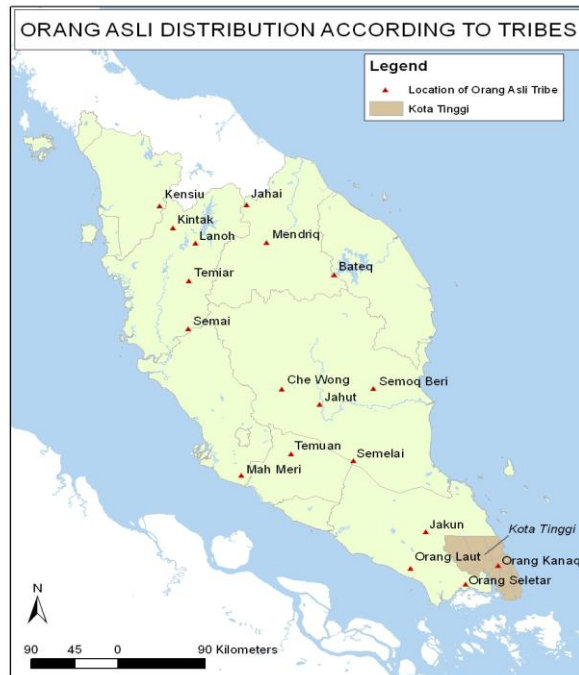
ORANG ASLI DISTRIBUTION ACCORDING TO TRIBES

Legend
Location of Orang Asli Tribe
Kota Tinggi

Kensiu
Jahai
Kintak
Lanoh
Mendriq
Bateq
Temiar
Semai
Che Wong
Semoq Beri
Jahut
Temuan
Semelai
Mah Meri
Jakun
Kota Tinggi
Orang Laut
Orang Kanaq
Orang Seletar

N

90 45 0 90 Kilometers